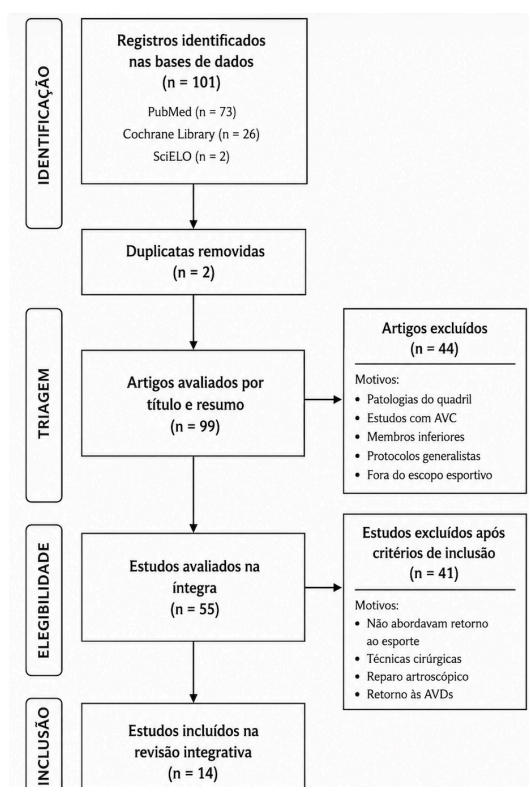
IDENTIFICAÇÃO

Registros identificados nas bases de dados
(n = 101)

PubMed (n = 73)
Cochrane Library (n = 26)
SciELO (n = 2)

Duplicatas removidas
(n = 2)

TRIAGEM

Artigos avaliados por título e resumo
(n = 99)

Artigos excluídos
(n = 44)

Motivos:
• Patologias do quadril
• Estudos com AVC
• Membros inferiores
• Protocolos generalistas
• Fora do escopo esportivo

ELEGIBILIDADE

Estudos avaliados na íntegra
(n = 55)

Estudos excluídos após critérios de inclusão
(n = 41)

Motivos:
• Não abordavam retorno ao esporte
• Técnicas cirúrgicas
• Reparo artroscópico
• Retorno às AVDs

INCLUSÃO

Estudos incluídos na revisão integrativa
(n = 14)